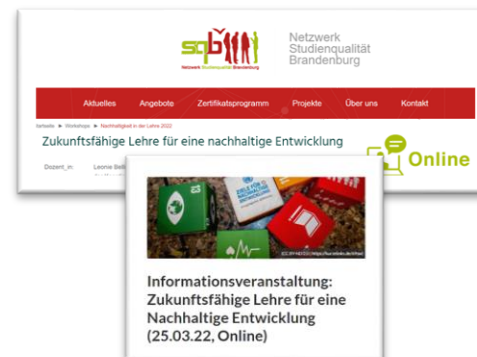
sqb

Netzwerk Studienqualität Brandenburg

Netzwerk Studienqualität Brandenburg

Aktuelles Angebote Zertifikatsprogramm Projekte Über uns Kontakt

Startseite ▸ Workshops ▸ Nachhaltigkeit in der Lehre 2022

Zukunftsfähige Lehre für eine nachhaltige Entwicklung

Dozent_in: Leonie Bell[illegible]

Online

ZIELE FÜR NACHHALTIGE ENTWICKLUNG

(CC BY-NC) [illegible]

Informationsveranstaltung: Zukunftsfähige Lehre für eine Nachhaltige Entwicklung (25.03.22, Online)